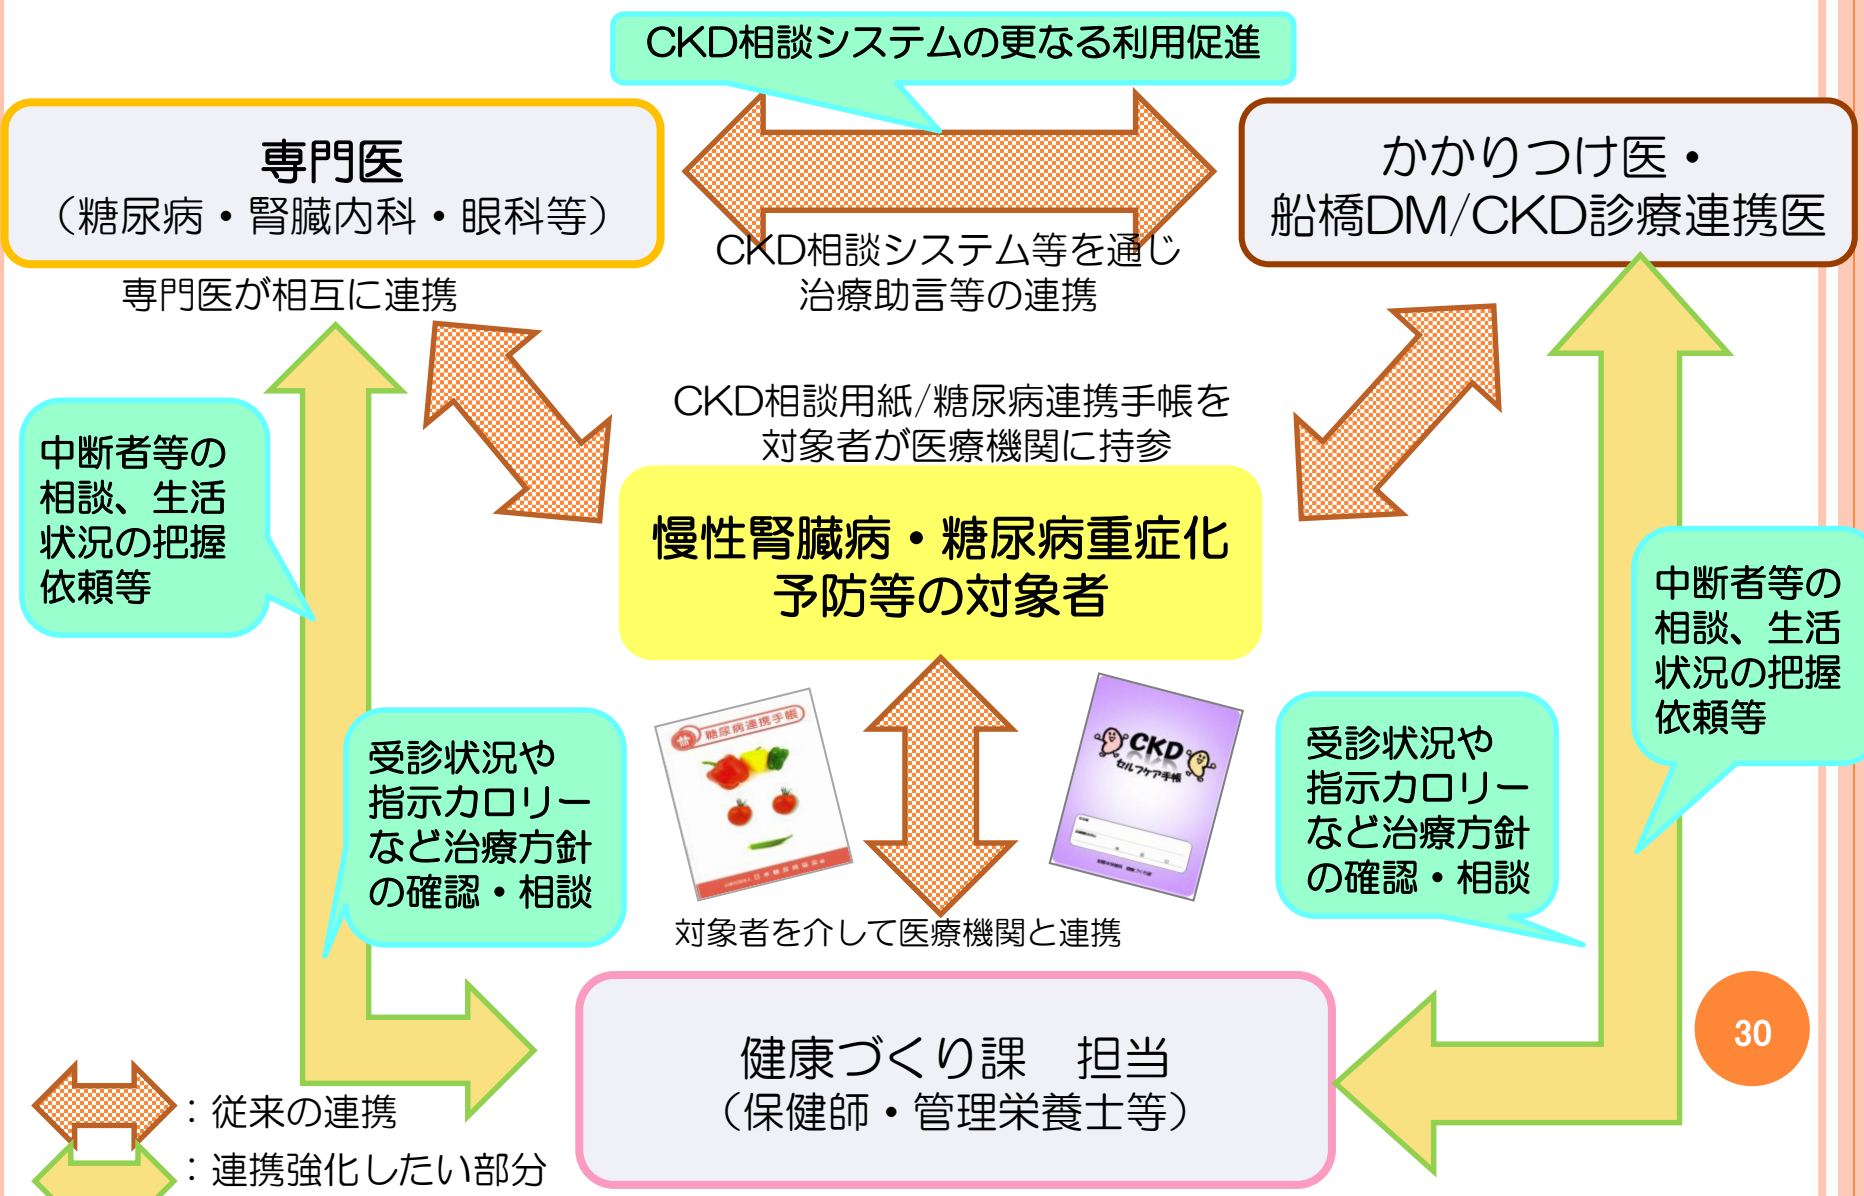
CKD相談システムの更なる利用促進

専門医
（糖尿病・腎臓内科・眼科等）

専門医が相互に連携

CKD相談システム等を通じ
治療助言等の連携

かかりつけ医・
船橋DM/CKD診療連携医

中断者等の相談、生活状況の把握依頼等

CKD相談用紙/糖尿病連携手帳を
対象者が医療機関に持参

慢性腎臓病・糖尿病重症化
予防等の対象者

中断者等の相談、生活状況の把握依頼等

受診状況や指示カロリーなど治療方針の確認・相談

糖尿病連携手帳

CKD
セルフケア手帳

受診状況や指示カロリーなど治療方針の確認・相談

対象者を介して医療機関と連携

健康づくり課　担当
（保健師・管理栄養士等）

30

：従来の連携
：連携強化したい部分